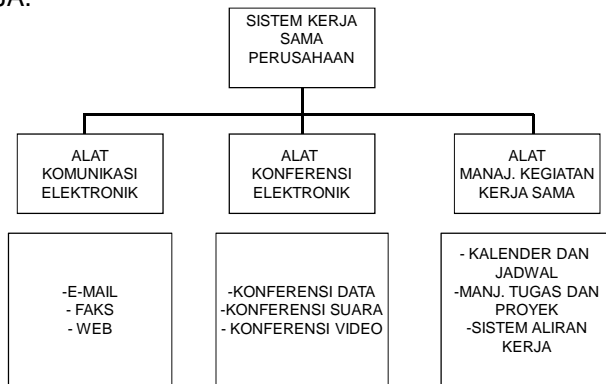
JA.

SISTEM KERJA SAMA PERUSAHAAN

ALAT KOMUNIKASI ELEKTRONIK

ALAT KONFERENSI ELEKTRONIK

ALAT MANAJ. KEGIATAN KERJA SAMA

-E-MAIL
- FAKS
- WEB

-KONFERENSI DATA
-KONFERENSI SUARA
- KONFERENSI VIDEO

- KALENDER DAN JADWAL
-MANJ. TUGAS DAN PROYEK
-SISTEM ALIRAN KERJA